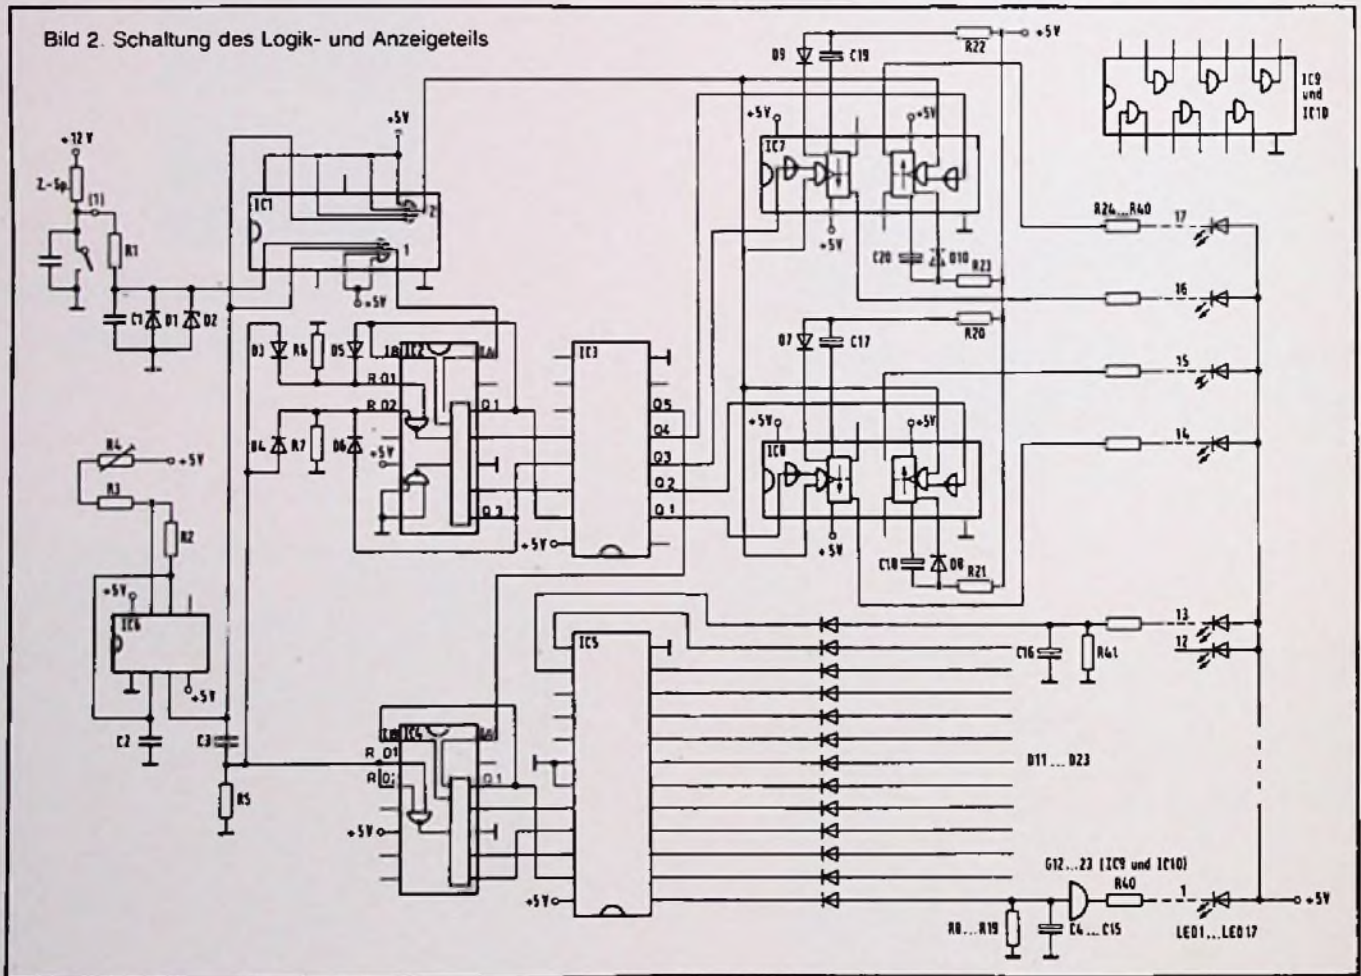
Bild 2. Schaltung des Logik- und Anzeigeteils

+12 V
Z-Sp.
(1)
R1
C1
D1
D2
+5V
IC1
2
1
+5V
D3
R6
D5
D4
R7
D6
IC2
R 01
R 02
Q 1
Q 3
+5V
IC3
Q5
Q4
Q3
Q2
Q1
+5V
D9
C19
R22
+5V
+5V
IC7
+5V
+5V
C20
D10
R23
D7
C17
R20
+5V
IC8
+5V
+5V
C18
D8
R21
IC9
und
IC10
R24...R40
17
16
15
14
13
12
R4
+5V
R3
R2
+5V
IC6
+5V
C2
C3
R5
IC5
IC4
R 01
R 02
Q 1
+5V
+5V
C16
R41
D11 ... D23
G12...23 (IC9 und IC10)
R40
1
+5V
R8...R19
C4...C15
LED1...LED17